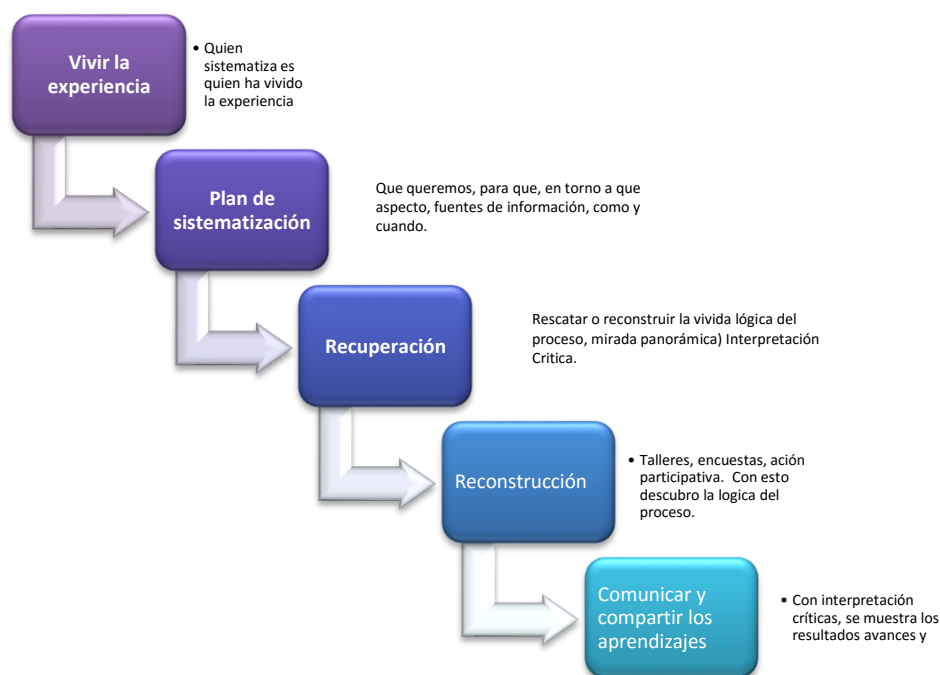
Vivir la experiencia

• Quien sistematiza es quien ha vivido la experiencia

Plan de sistematización

Que queremos, para que, en torno a que aspecto, fuentes de información, como y cuando.

Recuperación

Rescatar o reconstruir la vivida lógica del proceso, mirada panorámica) Interpretación Critica.

Reconstrucción

• Talleres, encuestas, ación participativa. Con esto descubro la logica del proceso.

Comunicar y compartir los aprendizajes

• Con interpretación críticas, se muestra los resultados avances y